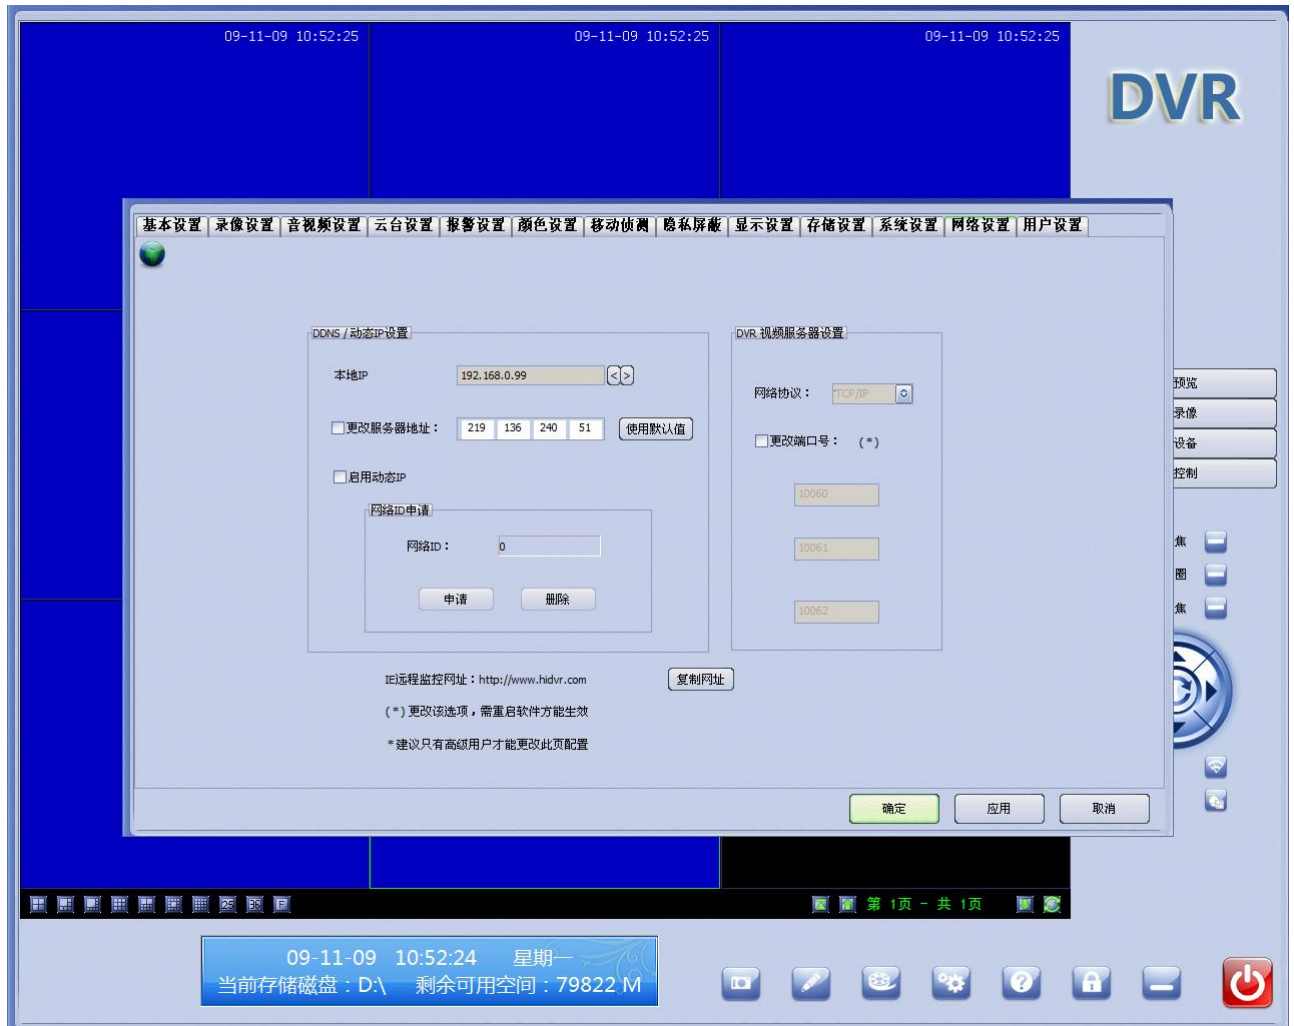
09-11-09 10:52:25
09-11-09 10:52:25
09-11-09 10:52:25

DVR

基本设置 | 录像设置 | 音视频设置 | 云台设置 | 报警设置 | 颜色设置 | 移动侦测 | 隐私屏蔽 | 显示设置 | 存储设置 | 系统设置 | 网络设置 | 用户设置

DDNS / 动态IP设置

本地IP 192.168.0.99 < >

更改服务器地址： 219 136 240 51 使用默认值

启用动态IP

网络ID申请

网络ID： 0

申请 删除

DVR 视频服务器设置

网络协议： TCP/IP

更改端口号： (*)

10060

10061

10062

IE远程监控网址：http://www.hidvr.com 复制网址

(*) 更改该选项，需重启软件方能生效

*建议只有高级用户才能更改此页配置

确定 应用 取消

预览
录像
设备
控制

焦
圈
焦

第 1页 - 共 1页

09-11-09 10:52:24 星期一
当前存储磁盘：D:\ 剩余可用空间：79822 M